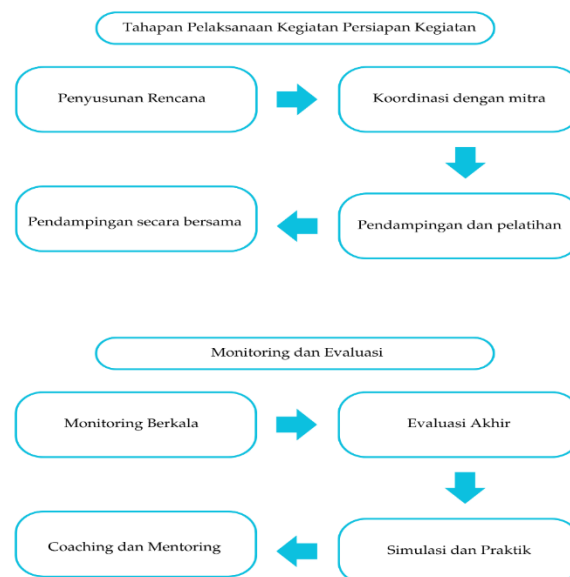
Tahapan Pelaksanaan Kegiatan Persiapan Kegiatan

Penyusunan Rencana

Koordinasi dengan mitra

Pendampingan secara bersama

Pendampingan dan pelatihan

Monitoring dan Evaluasi

Monitoring Berkala

Evaluasi Akhir

Coaching dan Mentoring

Simulasi dan Praktik